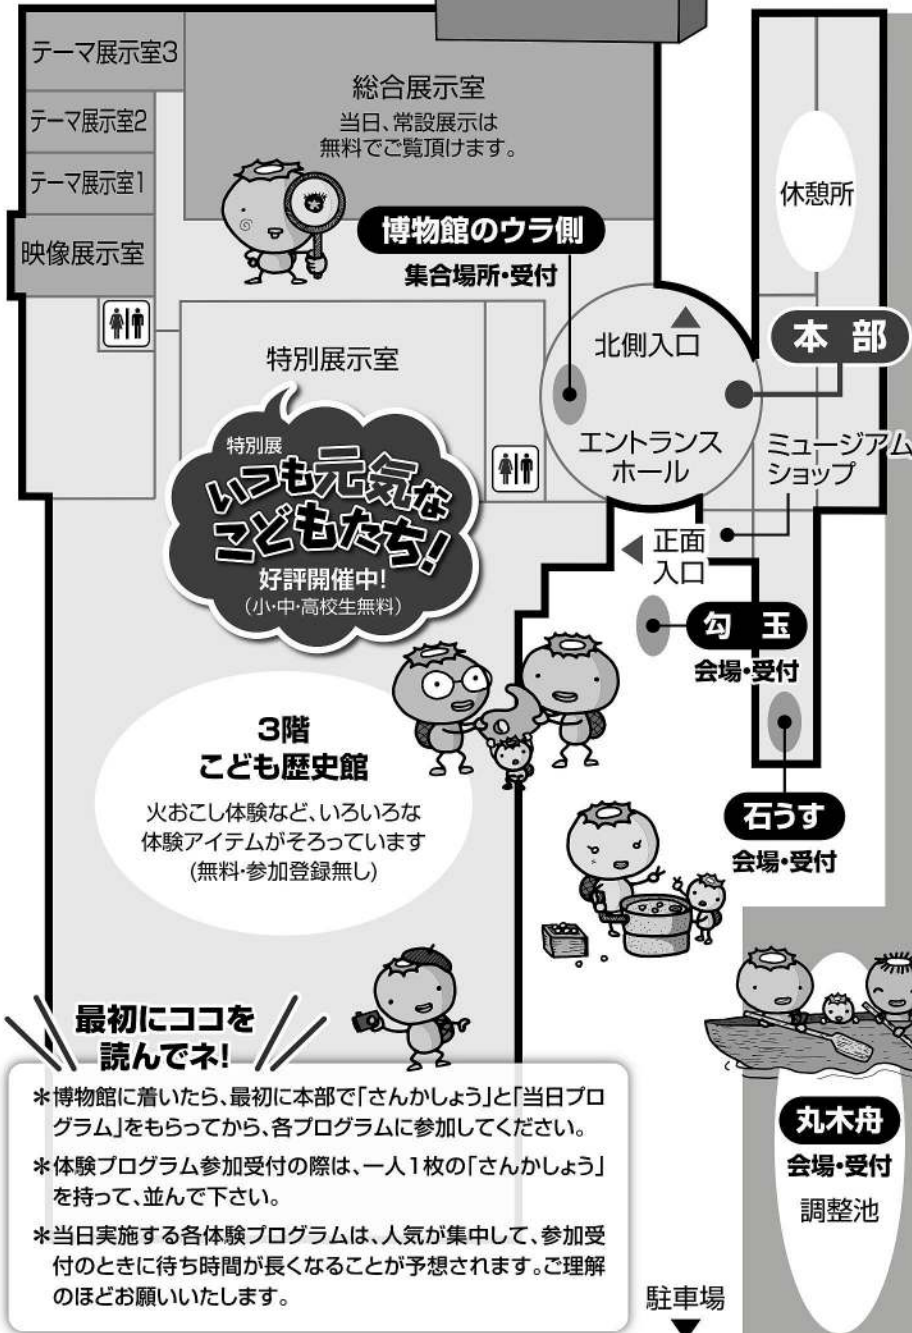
テーマ展示室3

テーマ展示室2

テーマ展示室1

映像展示室

総合展示室
当日、常設展示は無料でご覧頂けます。

博物館のウラ側
集合場所・受付

休憩所

北側入口

本部

特別展示室

特別展
いつも元気なこどもたち!
好評開催中!
(小・中・高校生無料)

エントランスホール

ミュージアムショップ

正面入口

勾玉
会場・受付

石うす
会場・受付

3階
こども歴史館
火おこし体験など、いろいろな体験アイテムがそろっています
(無料・参加登録無し)

最初にココを読んでネ!

＊博物館に着いたら、最初に本部で「さんかしょう」と「当日プログラム」をもらってから、各プログラムに参加してください。

＊体験プログラム参加受付の際は、一人1枚の「さんかしょう」を持って、並んで下さい。

＊当日実施する各体験プログラムは、人気が集中して、参加受付のときに待ち時間が長くなることが予想されます。ご理解のほどお願いいたします。

丸木舟
会場・受付
調整池

駐車場